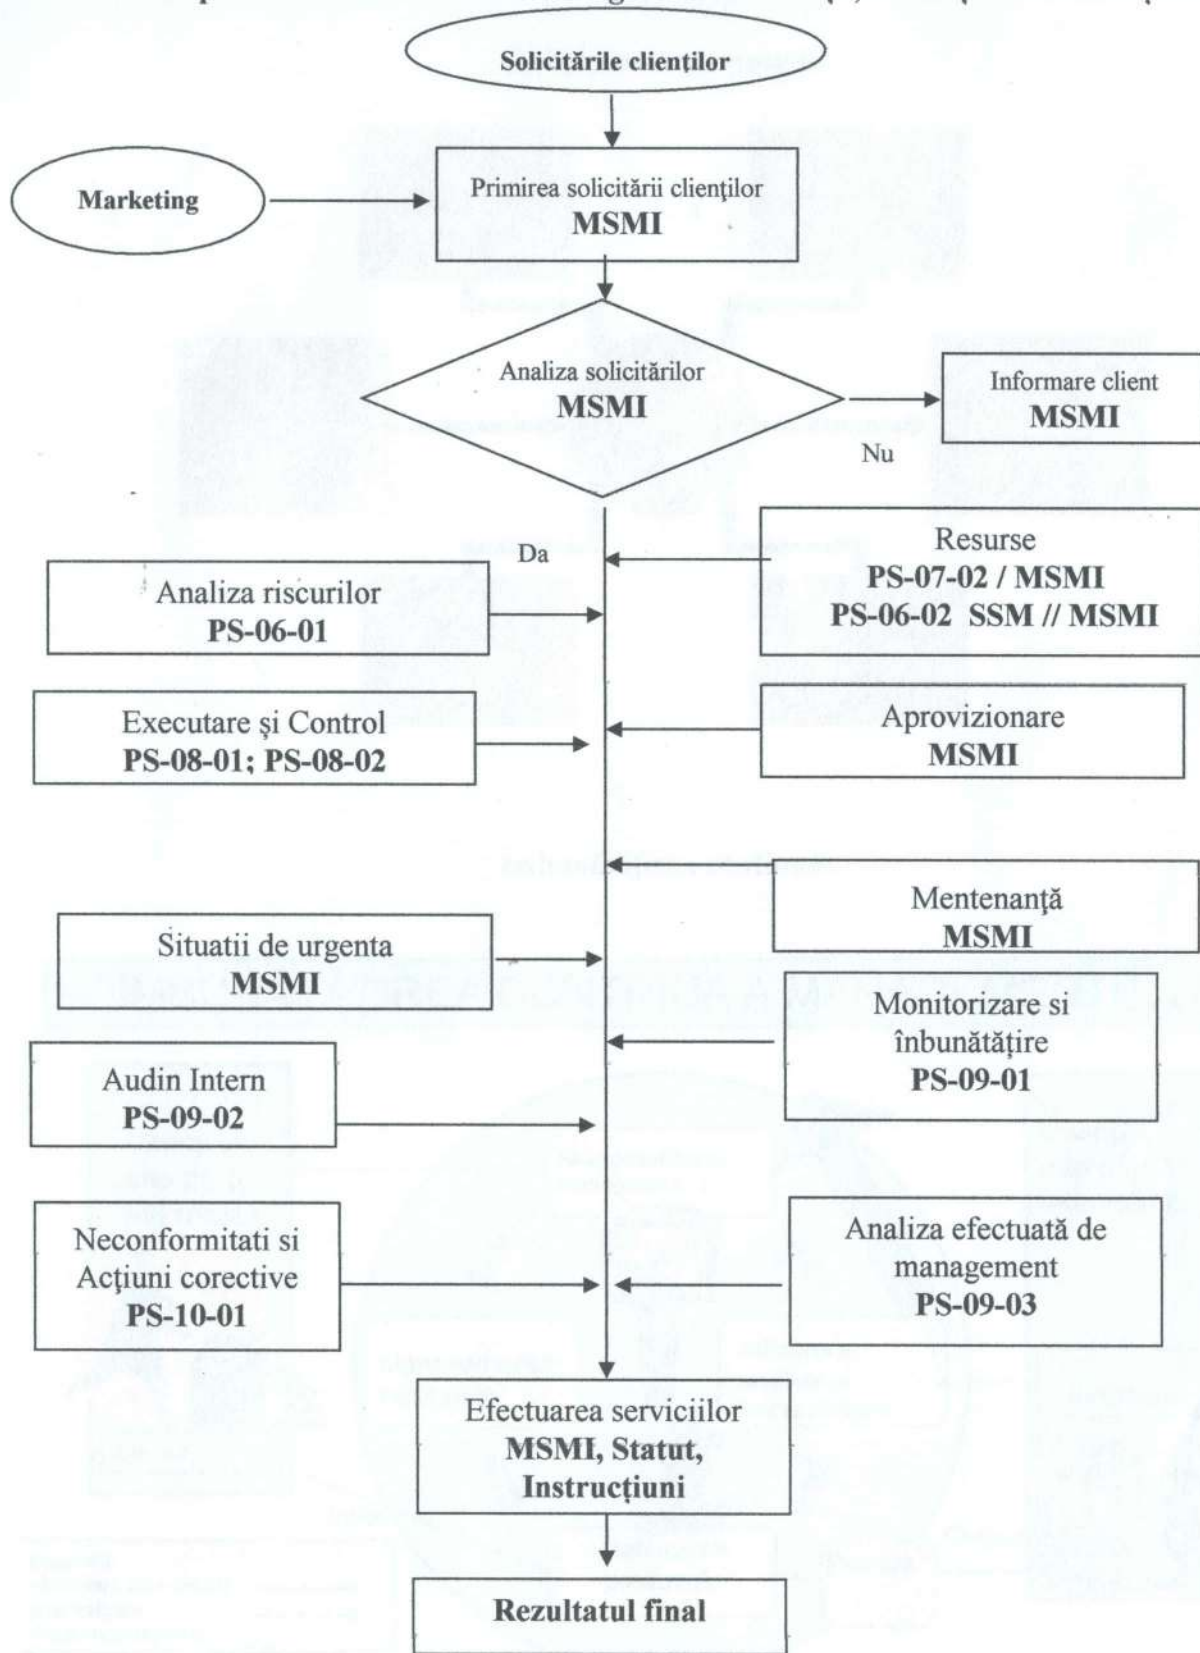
Solicitările clienţilor

Marketing

Primirea solicitării clienţilor
MSMI

Analiza solicitărilor
MSMI

Informare client
MSMI

Nu

Da

Resurse
PS-07-02 / MSMI
PS-06-02 SSM // MSMI

Analiza riscurilor
PS-06-01

Executare şi Control
PS-08-01; PS-08-02

Aprovizionare
MSMI

Mentenanţă
MSMI

Situatii de urgenta
MSMI

Monitorizare si înbunătăţire
PS-09-01

Audin Intern
PS-09-02

Neconformitati si Acţiuni corective
PS-10-01

Analiza efectuată de management
PS-09-03

Efectuarea serviciilor
MSMI, Statut, Instrucţiuni

Rezultatul final